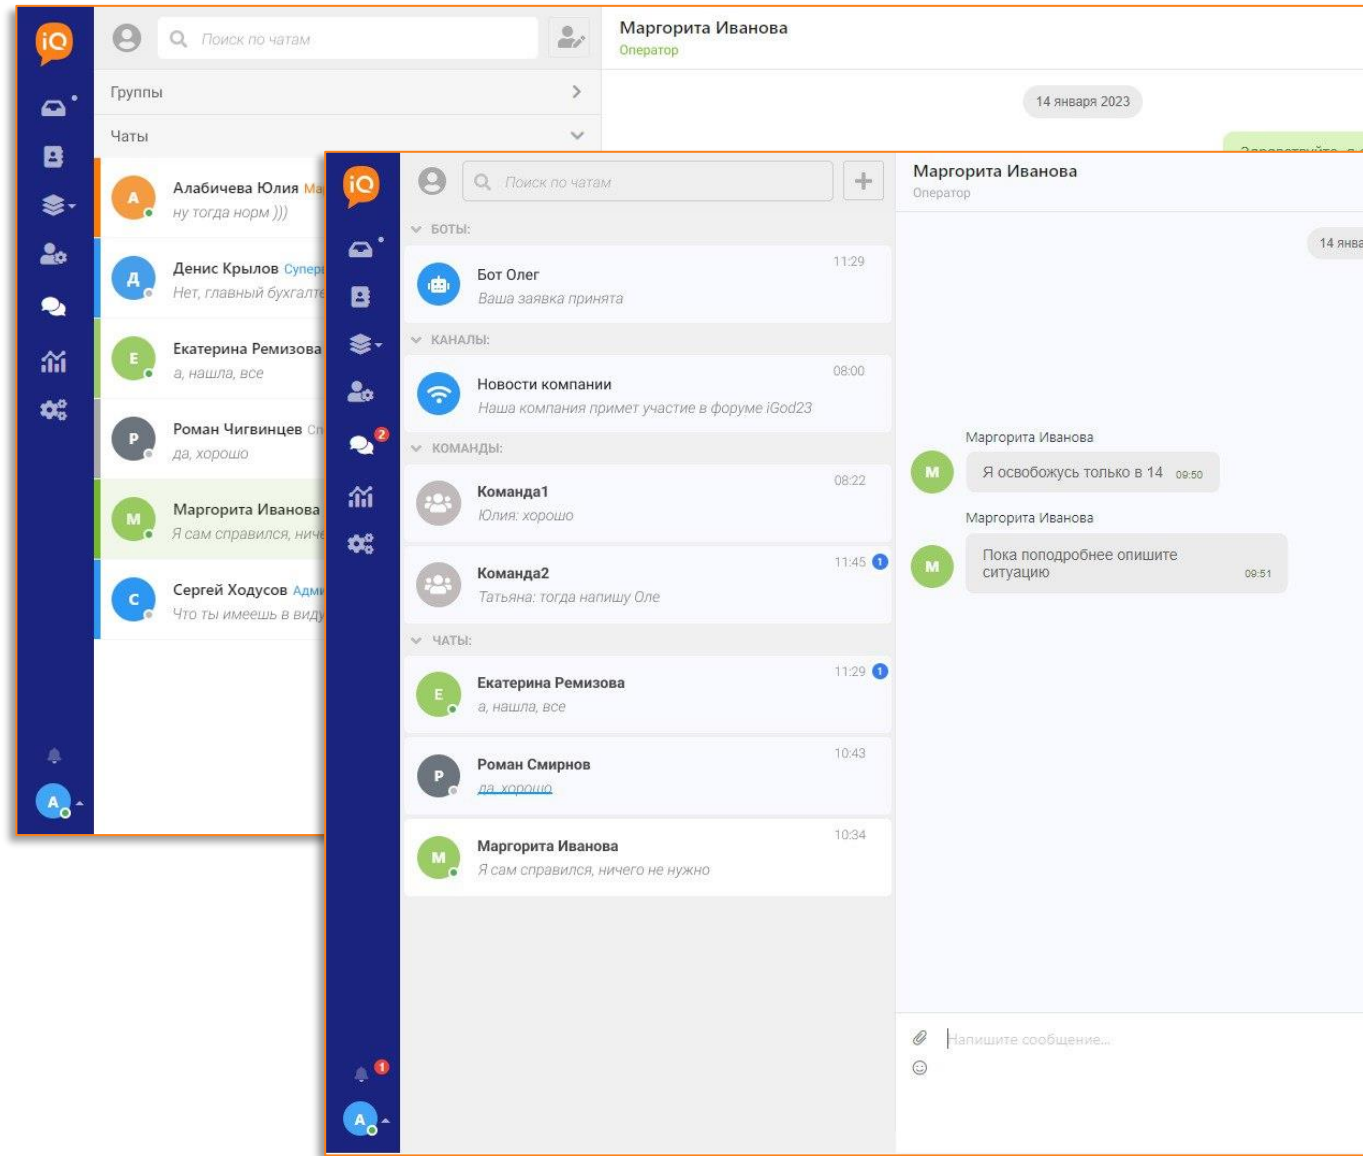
iQ

Поиск по чатам

Маргорита Иванова
Оператор

Группы

Чаты

14 января 2023

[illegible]

А
Алабичева Юлия Ма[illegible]
ну тогда норм )))

Д
Денис Крылов Супер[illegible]
Нет, главный бухгалте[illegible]

Е
Екатерина Ремизова
а, нашла, все

Р
Роман Чигвинцев С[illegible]
да, хорошо

М
Маргорита Иванова
Я сам справился, ниче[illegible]

С
Сергей Ходусов Адми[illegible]
Что ты имеешь в виду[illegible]

А

iQ

Поиск по чатам

Маргорита Иванова
Оператор

БОТЫ:

Бот Олег
Ваша заявка принята
11:29

КАНАЛЫ:

Новости компании
Наша компания примет участие в форуме iGod23
08:00

КОМАНДЫ:

Команда1
Юлия: хорошо
08:22

Команда2
Татьяна: тогда напишу Оле
11:45
1

ЧАТЫ:

Е
Екатерина Ремизова
а, нашла, все
11:29
1

Р
Роман Смирнов
да, хорошо
10:43

М
Маргорита Иванова
Я сам справился, ничего не нужно
10:34

2

1

А

14 янва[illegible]

Маргорита Иванова
М
Я освобожусь только в 14 09:50

Маргорита Иванова
М
Пока поподробнее опишите ситуацию 09:51

Напишите сообщение...